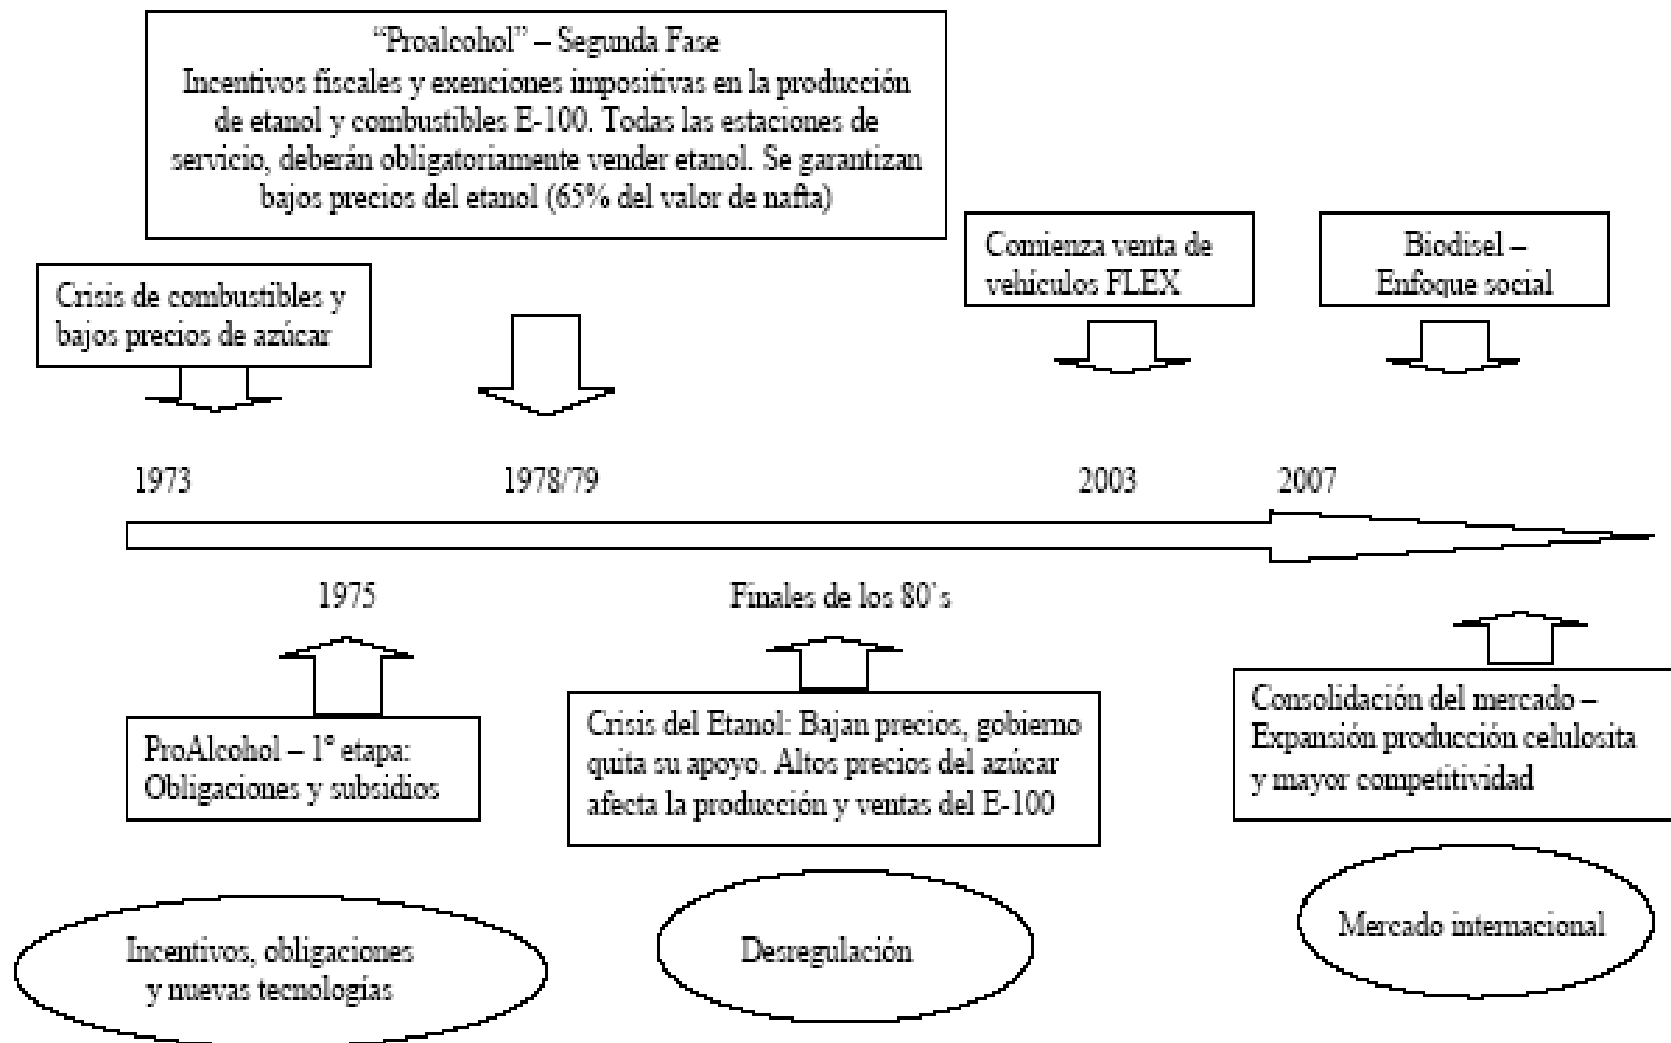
"Proalcohol" – Segunda Fase
Incentivos fiscales y exenciones impositivas en la producción de etanol y combustibles E-100. Todas las estaciones de servicio, deberán obligatoriamente vender etanol. Se garantizan bajos precios del etanol (65% del valor de nafta)

Comienza venta de vehículos FLEX

Biodisel – Enfoque social

Crisis de combustibles y bajos precios de azúcar

1973

1978/79

2003

2007

1975

Finales de los 80´s

ProAlcohol – 1° etapa: Obligaciones y subsidios

Crisis del Etanol: Bajan precios, gobierno quita su apoyo. Altos precios del azúcar afecta la producción y ventas del E-100

Consolidación del mercado – Expansión producción celulosita y mayor competitividad

Incentivos, obligaciones y nuevas tecnologías

Desregulación

Mercado internacional